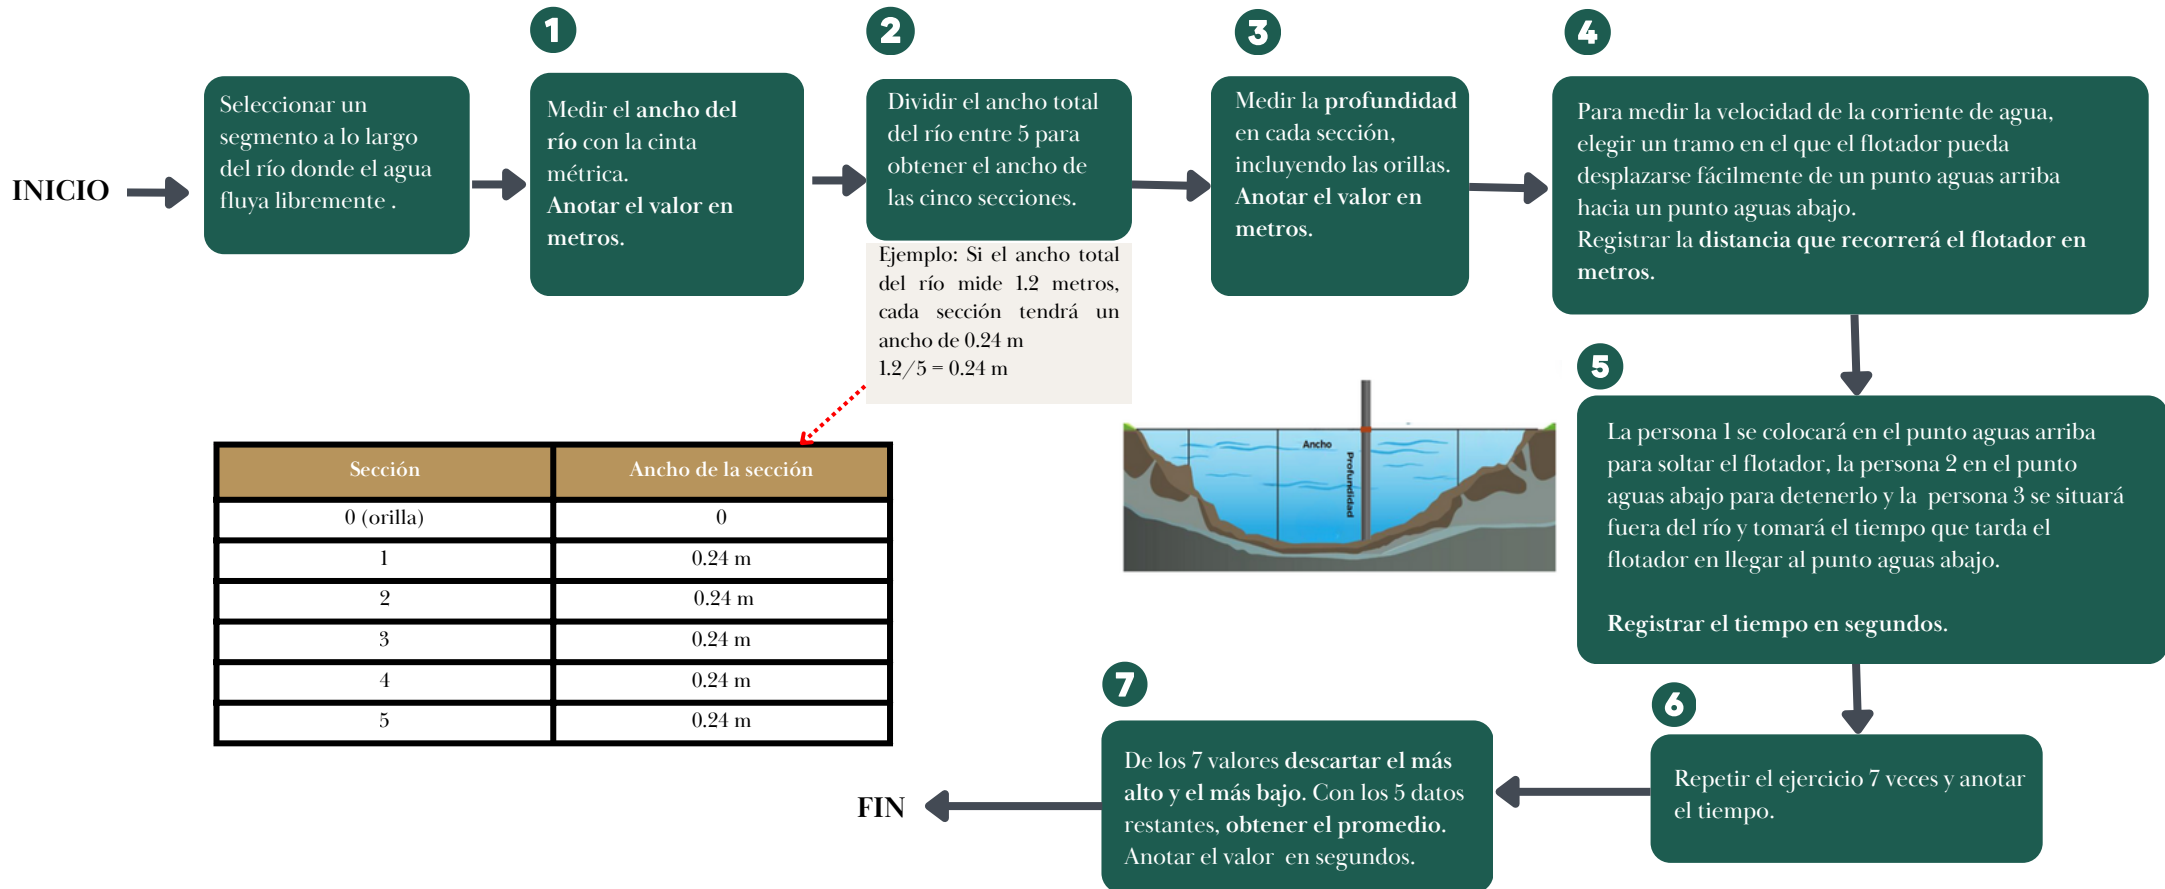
INICIO

Seleccionar un segmento a lo largo del río donde el agua fluya libremente .

1

Medir el ancho del río con la cinta métrica.
Anotar el valor en metros.

2

Dividir el ancho total del río entre 5 para obtener el ancho de las cinco secciones.

Ejemplo: Si el ancho total del río mide 1.2 metros, cada sección tendrá un ancho de 0.24 m
1.2/5 = 0.24 m

3

Medir la profundidad en cada sección, incluyendo las orillas.
Anotar el valor en metros.

4

Para medir la velocidad de la corriente de agua, elegir un tramo en el que el flotador pueda desplazarse fácilmente de un punto aguas arriba hacia un punto aguas abajo.
Registrar la distancia que recorrerá el flotador en metros.

| Sección | Ancho de la sección |
|---|---|
| 0 (orilla) | 0 |
| 1 | 0.24 m |
| 2 | 0.24 m |
| 3 | 0.24 m |
| 4 | 0.24 m |
| 5 | 0.24 m |

Ancho
Profundidad

5

La persona 1 se colocará en el punto aguas arriba para soltar el flotador, la persona 2 en el punto aguas abajo para detenerlo y la persona 3 se situará fuera del río y tomará el tiempo que tarda el flotador en llegar al punto aguas abajo.

Registrar el tiempo en segundos.

6

Repetir el ejercicio 7 veces y anotar el tiempo.

7

De los 7 valores descartar el más alto y el más bajo. Con los 5 datos restantes, obtener el promedio.
Anotar el valor en segundos.

FIN